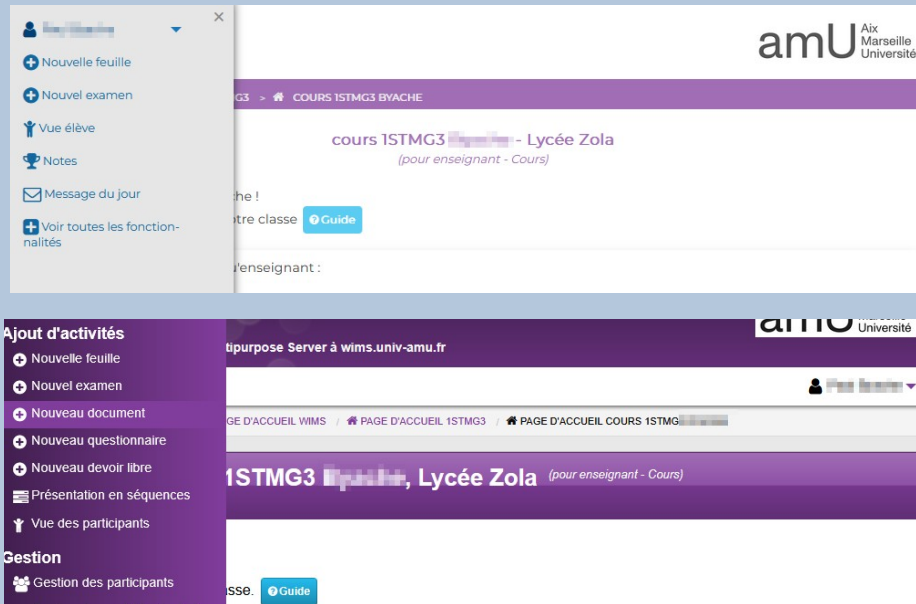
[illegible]

×

Nouvelle feuille

Nouvel examen

Vue élève

Notes

Message du jour

Voir toutes les fonctionnalités

amU Aix Marseille Université

G3 > COURS 1STMG3 BYACHE

cours 1STMG3 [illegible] - Lycée Zola

(pour enseignant - Cours)

he !

tre classe Guide

'enseignant :

Ajout d'activités

Nouvelle feuille

Nouvel examen

Nouveau document

Nouveau questionnaire

Nouveau devoir libre

Présentation en séquences

Vue des participants

Gestion

Gestion des participants

amU Université

tipurpose Server à wims.univ-amu.fr

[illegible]

GE D'ACCUEIL WIMS / PAGE D'ACCUEIL 1STMG3 / PAGE D'ACCUEIL COURS 1STMG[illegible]

1STMG3 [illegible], Lycée Zola (pour enseignant - Cours)

sse. Guide